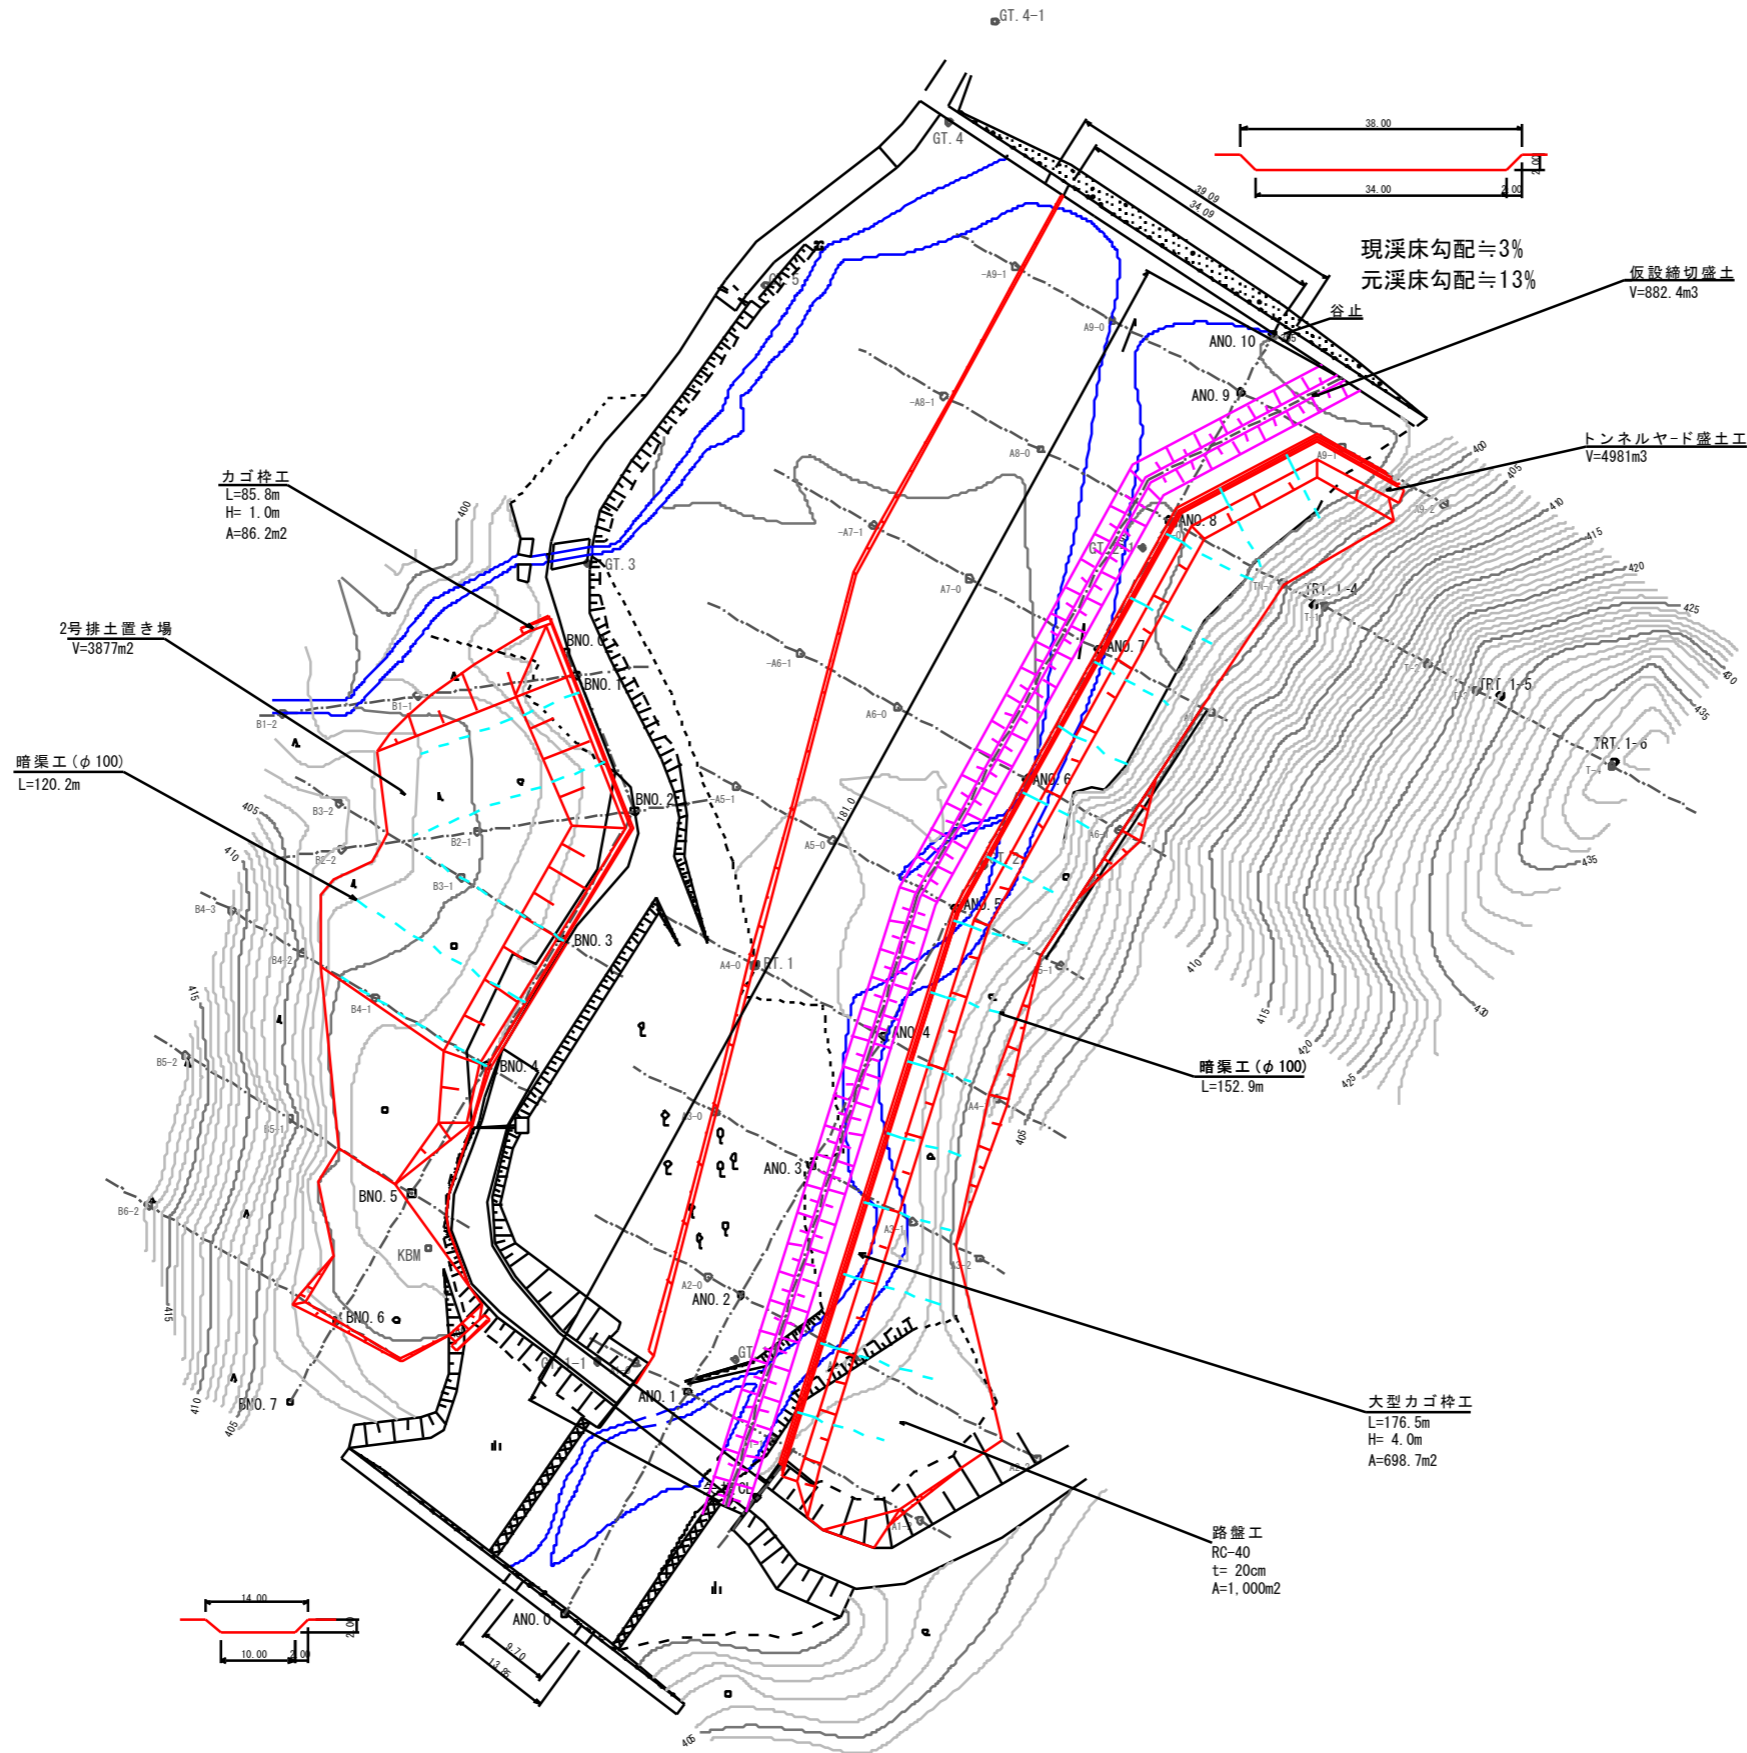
GT. 4-1

38.00
34.00
2.00

現渓床勾配≒3%
元渓床勾配≒13%

仮設締切盛土
V=882.4m3

谷止

GT. 4
39.09
34.09

ANO. 10
ANO. 9

トンネルヤード盛土工
V=4981m3

カゴ枠工
L=85.8m
H= 1.0m
A=86.2m2

2号排土置き場
V=3877m2

暗渠工（φ 100）
L=120.2m

GT. 3
BNO. 6
BNO. 7
BNO. 2
BNO. 3
BNO. 4
BNO. 5
BNO. 6
BNO. 7
KBM

ANO. 8
ANO. 7
ANO. 6
ANO. 5
ANO. 4
ANO. 3
ANO. 2
ANO. 1
ANO. 0

TRT. 1-4
TRT. 1-5
TRT. 1-6

GT. 1
GT. 2

181.0

暗渠工（φ 100）
L=152.9m

大型カゴ枠工
L=176.5m
H= 4.0m
A=698.7m2

路盤工
RC-40
t= 20cm
A=1,000m2

14.00
10.00
2.00

9.70
13.65

400
405
410
415
420
425
430
435